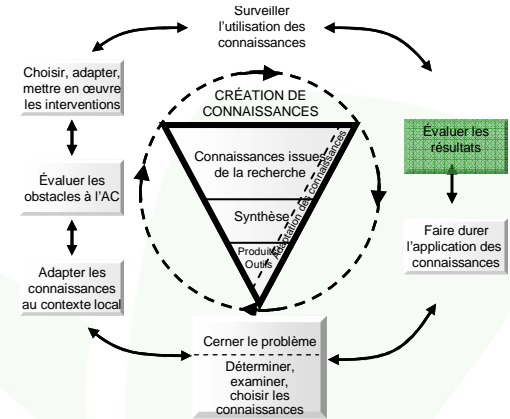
Surveiller l'utilisation des connaissances

Choisir, adapter, mettre en œuvre les interventions

Évaluer les obstacles à l'AC

Adapter les connaissances au contexte local

CRÉATION DE CONNAISSANCES

Connaissances issues de la recherche

Synthèse

Produits Outils

Adaptation des connaissances

Évaluer les résultats

Faire durer l'application des connaissances

Cerner le problème

Déterminer, examiner, choisir les connaissances